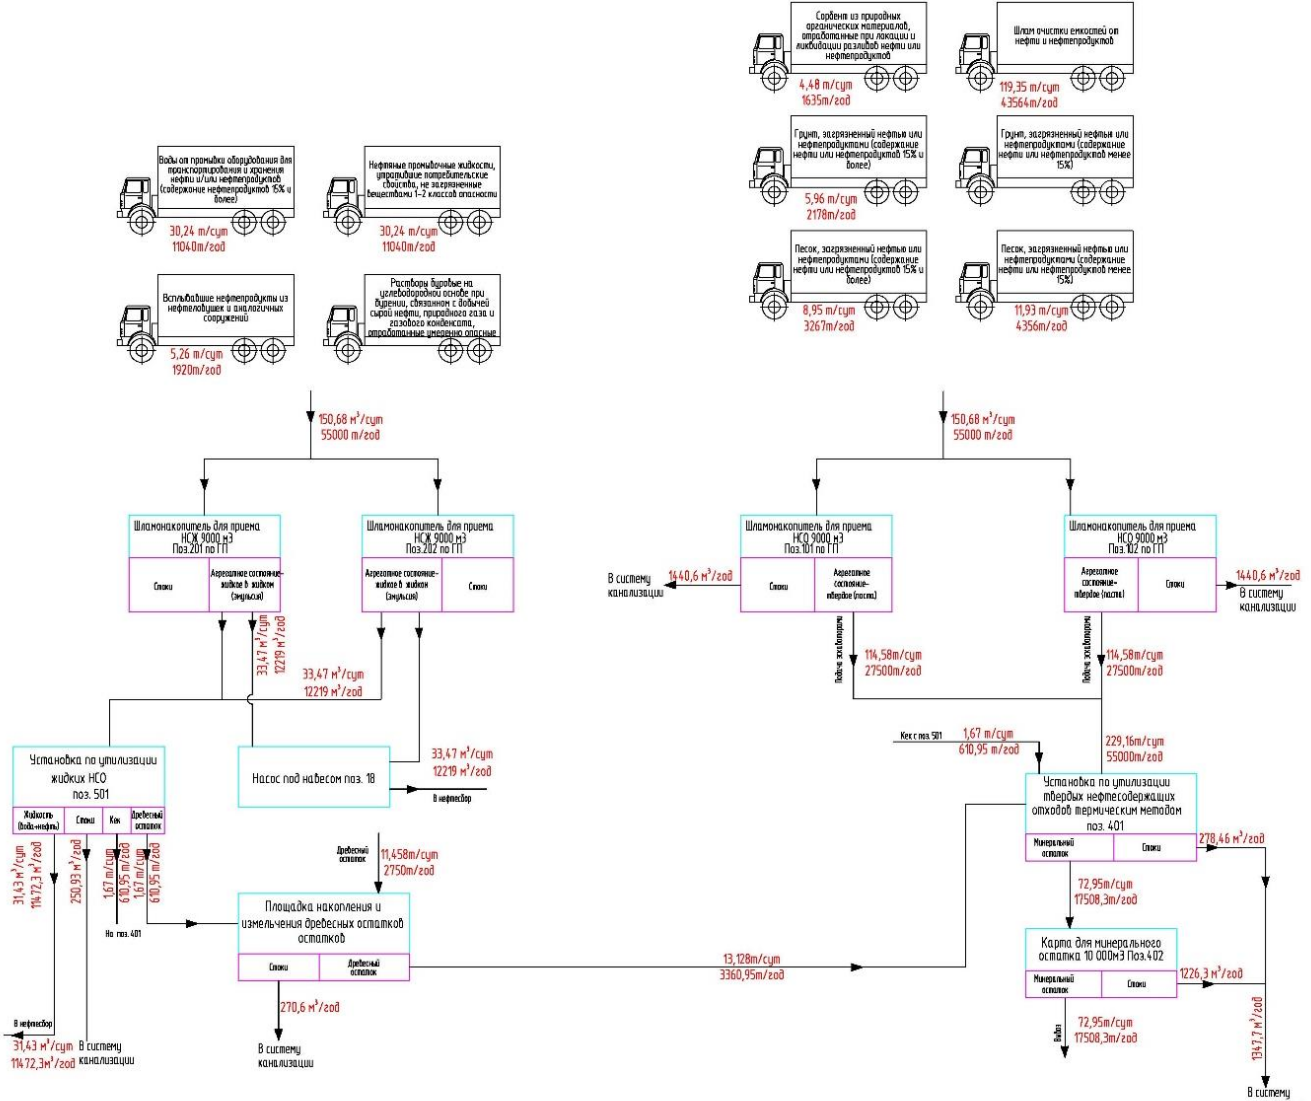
Сорбенты из природных органических материалов, отработанные при локации и ликвидации разливов нефти или нефтепродуктов
4,48 т/сут
1635т/год

Шлам очистки емкостей от нефти и нефтепродуктов
119,35 т/сут
43564т/год

Грунт, загрязненный нефтью или нефтепродуктами (содержание нефти или нефтепродуктов 15% и более)
5,96 т/сут
2178т/год

Грунт, загрязненный нефтью или нефтепродуктами (содержание нефти или нефтепродуктов менее 15%)

Песок, загрязненный нефтью или нефтепродуктами (содержание нефти или нефтепродуктов 15% и более)
8,95 т/сут
3267т/год

Песок, загрязненный нефтью или нефтепродуктами (содержание нефти или нефтепродуктов менее 15%)
11,93 т/сут
4356т/год

Воды от промывки оборудования для транспортирования и хранения нефти и/или нефтепродуктов (содержание нефтепродуктов 15% и более)
30,24 т/сут
11040т/год

Нефтяные промывочные жидкости, утратившие потребительские свойства, не загрязненные веществами 1-2 классов опасности
30,24 т/сут
11040т/год

Всплывшие нефтепродукты из нефтеловушек и аналогичных сооружений
5,26 т/сут
1920т/год

Растворы буровые на углеводородной основе при бурении, связанном с добычей сырой нефти, природного газа и газового конденсата, отработанные умеренно опасные

150,68 м$^3$/сут
55000 т/год

150,68 м$^3$/сут
55000 т/год

Шламонакопитель для приема НСЖ 9000 м3 Поз.201 по ГП
Стоки
Агрегатное состояние-жидкое в жидком (эмульсия)

Шламонакопитель для приема НСЖ 9000 м3 Поз.202 по ГП
Агрегатное состояние-жидкое в жидком (эмульсия)
Стоки

Шламонакопитель для приема НСО 9000 м3 Поз.101 по ГП
Стоки
Агрегатное состояние-твердое (паста)

Шламонакопитель для приема НСО 9000 м3 Поз.102 по ГП
Агрегатное состояние-твердое (паста)
Стоки

В систему канализации
1440,6 м$^3$/год

1440,6 м$^3$/год
В систему канализации

33,47 м$^3$/сут
12219 м$^3$/год

33,47 м$^3$/сут
12219 м$^3$/год

Подача экскаватором
114,58т/сут
27500т/год

Подача экскаватором
114,58т/сут
27500т/год

Установка по утилизации жидких НСО поз. 501
Жидкость (вода+нефть)
Стоки
Кек
Древесный остаток

Насос под навесом поз. 18
33,47 м$^3$/сут
12219 м$^3$/год
В нефтесбор

Кек с поз. 501
1,67 т/сут
610,95 т/год

229,16т/сут
55000т/год

Установка по утилизации твердых нефтесодержащих отходов термическим методом поз. 401
Минеральный остаток
Стоки
278,46 м$^3$/год

31,43 м$^3$/сут
11472,3 м$^3$/год
250,93 м$^3$/год
1,67 т/сут
610,95 т/год
1,67 т/сут
610,95 т/год
На поз. 401

Древесный остаток
11,458т/сут
2750т/год

Площадка накопления и измельчения древесных остатков остатков
Стоки
Древесный остаток

13,128т/сут
3360,95т/год

72,95т/сут
17508,3т/год

Карта для минерального остатка 10 000м3 Поз.402
Минеральный остаток
Стоки
1226,3 м$^3$/год

1347,7 м$^3$/год

270,6 м$^3$/год
В систему канализации

В нефтесбор
31,43 м$^3$/сут
11472,3м$^3$/год
В систему канализации

Вывоз
72,95т/сут
17508,3т/год

В систему